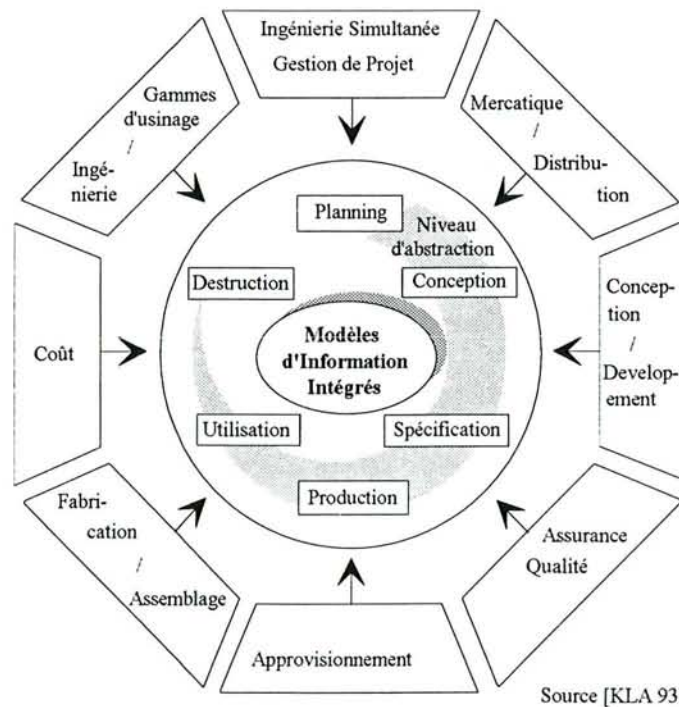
Ingénierie Simultanée
Gestion de Projet

Mercatique / Distribution

Conception / Developement

Assurance Qualité

Approvisionnement

Fabrication / Assemblage

Coût

Gammes d'usinage / Ingénierie

Planning

Niveau d'abstraction

Conception

Destruction

Modèles d'Information Intégrés

Utilisation

Spécification

Production

Source [KLA 93